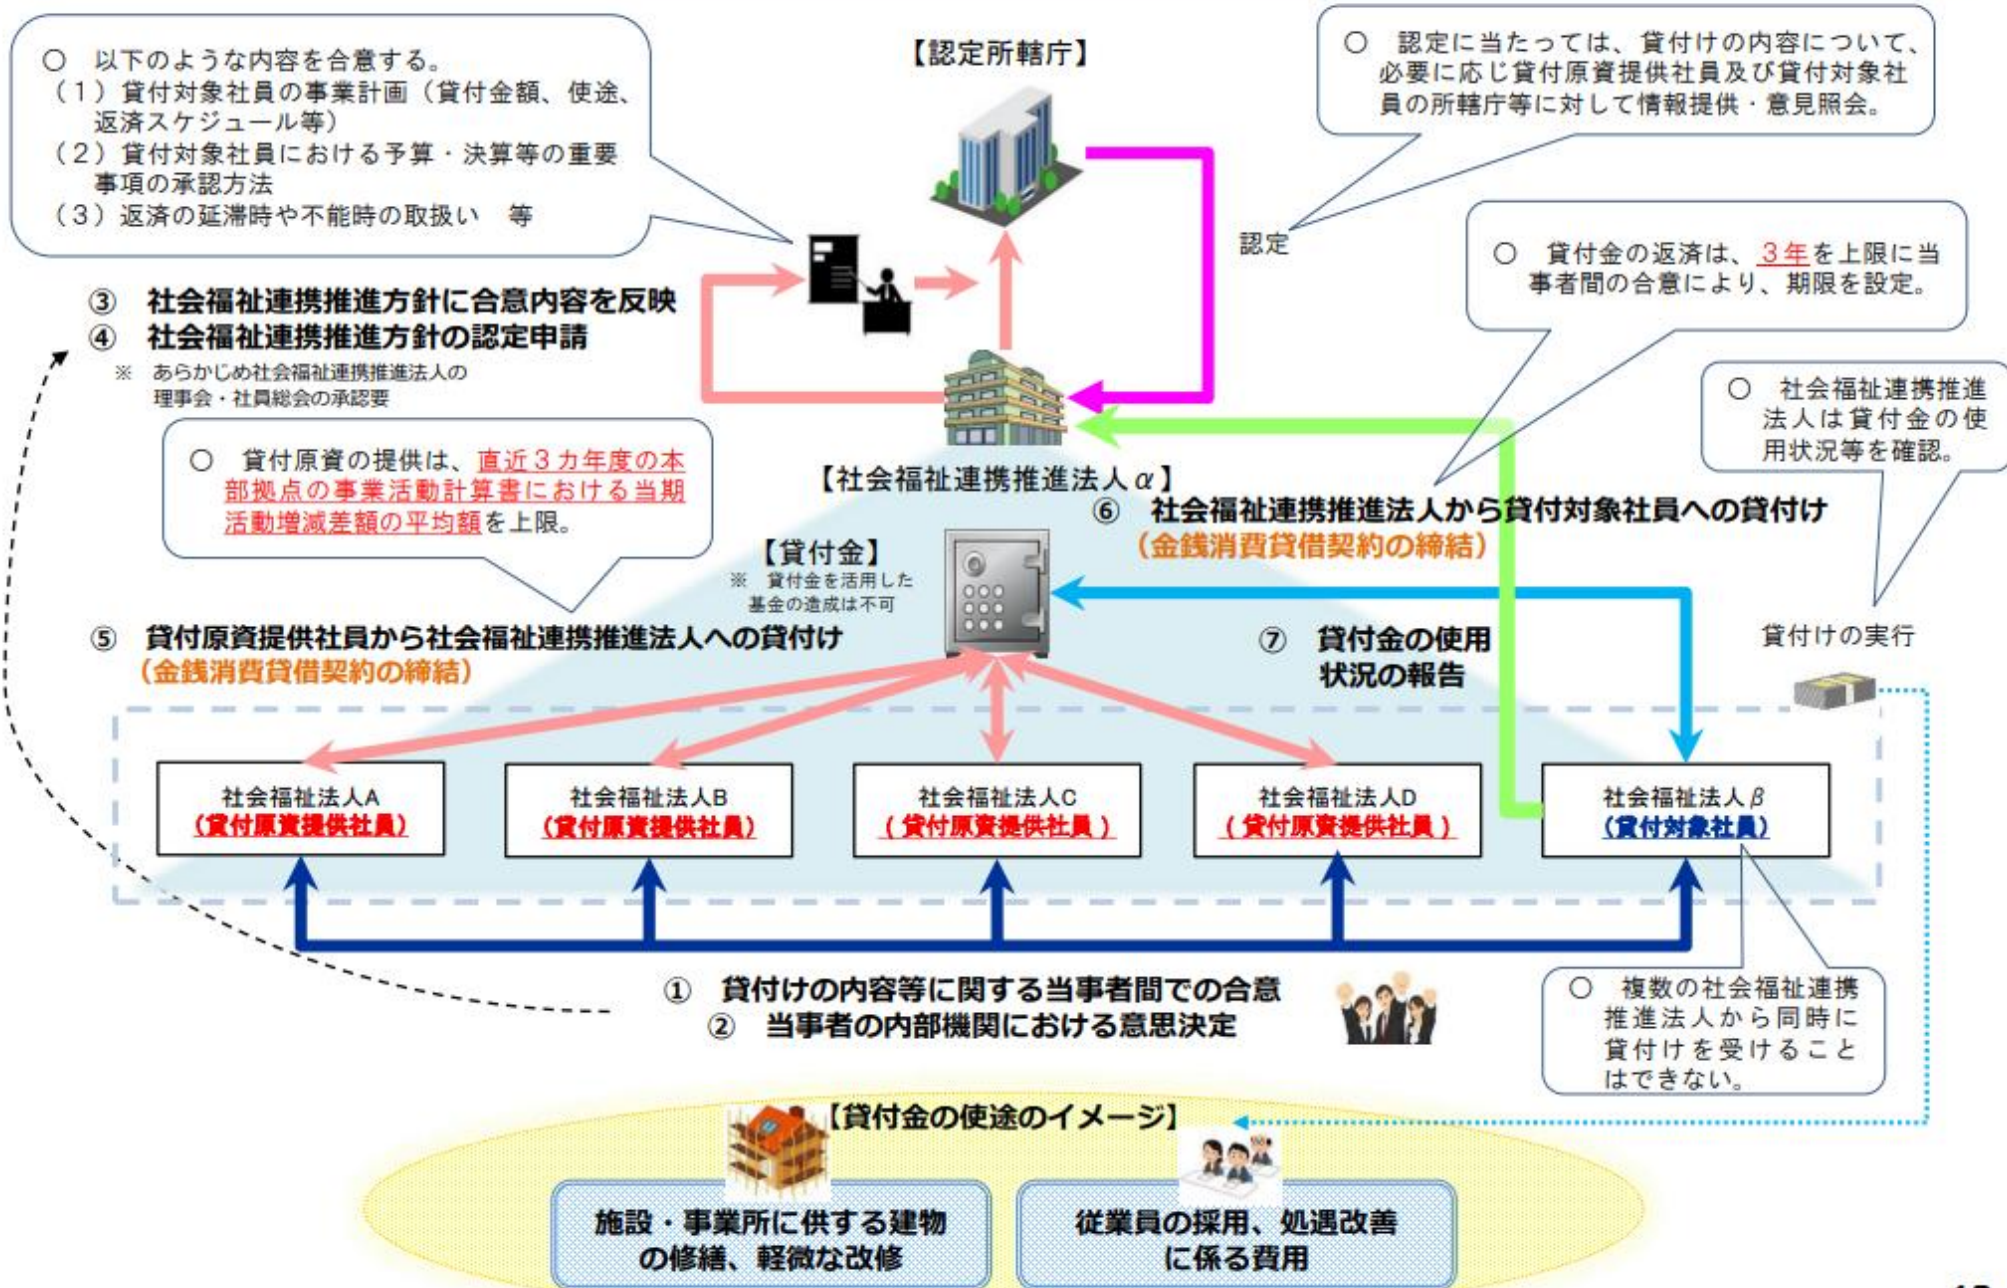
○ 以下のような内容を合意する。
（１）貸付対象社員の事業計画（貸付金額、使途、返済スケジュール等）
（２）貸付対象社員における予算・決算等の重要事項の承認方法
（３）返済の延滞時や不能時の取扱い 等

【認定所轄庁】

○ 認定に当たっては、貸付けの内容について、必要に応じ貸付原資提供社員及び貸付対象社員の所轄庁等に対して情報提供・意見照会。

認定

○ 貸付金の返済は、３年を上限に当事者間の合意により、期限を設定。

③ 社会福祉連携推進方針に合意内容を反映
④ 社会福祉連携推進方針の認定申請
※ あらかじめ社会福祉連携推進法人の理事会・社員総会の承認要

○ 社会福祉連携推進法人は貸付金の使用状況等を確認。

○ 貸付原資の提供は、直近３カ年度の本部拠点の事業活動計算書における当期活動増減差額の平均額を上限。

【社会福祉連携推進法人 α】

⑥ 社会福祉連携推進法人から貸付対象社員への貸付け
（金銭消費貸借契約の締結）

【貸付金】
※ 貸付金を活用した基金の造成は不可

⑤ 貸付原資提供社員から社会福祉連携推進法人への貸付け
（金銭消費貸借契約の締結）

⑦ 貸付金の使用状況の報告

貸付けの実行

| 社会福祉法人A（貸付原資提供社員） | 社会福祉法人B（貸付原資提供社員） | 社会福祉法人C（貸付原資提供社員） | 社会福祉法人D（貸付原資提供社員） | 社会福祉法人 β（貸付対象社員） |
|---|---|---|---|---|

① 貸付けの内容等に関する当事者間での合意
② 当事者の内部機関における意思決定

○ 複数の社会福祉連携推進法人から同時に貸付けを受けることはできない。

【貸付金の使途のイメージ】

施設・事業所に供する建物の修繕、軽微な改修

従業員の採用、処遇改善に係る費用